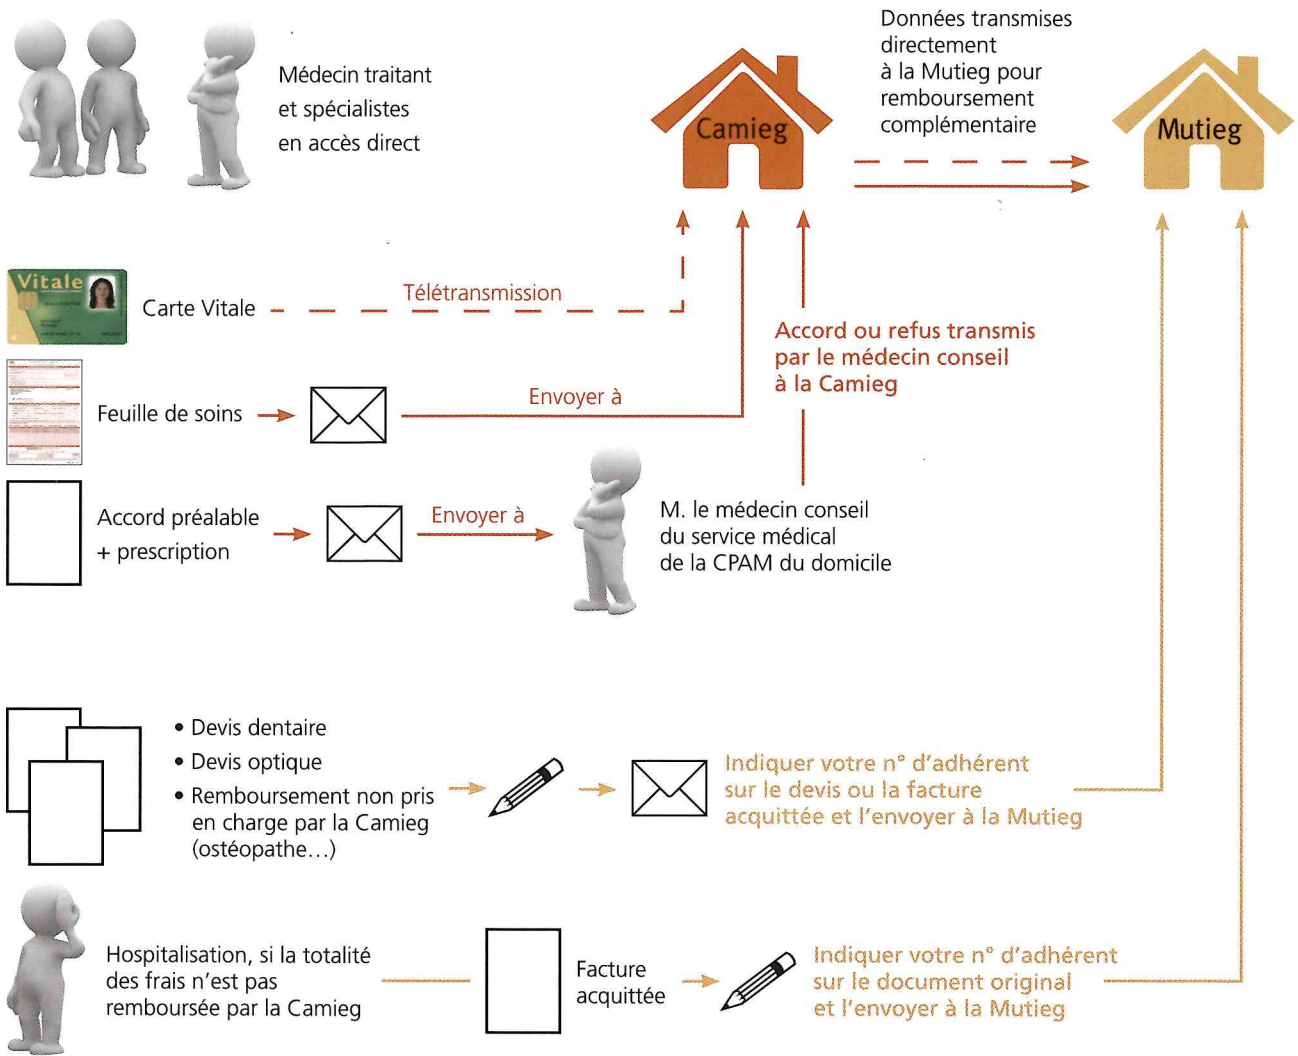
Médecin traitant et spécialistes en accès direct

Camieg

Données transmises directement à la Mutieg pour remboursement complémentaire

Mutieg

Vitale

Carte Vitale

Télétransmission

Accord ou refus transmis par le médecin conseil à la Camieg

Feuille de soins

Envoyer à

Accord préalable + prescription

Envoyer à

M. le médecin conseil du service médical de la CPAM du domicile

• Devis dentaire
• Devis optique
• Remboursement non pris en charge par la Camieg (ostéopathe…)

Indiquer votre n° d'adhérent sur le devis ou la facture acquittée et l'envoyer à la Mutieg

Hospitalisation, si la totalité des frais n'est pas remboursée par la Camieg

Facture acquittée

Indiquer votre n° d'adhérent sur le document original et l'envoyer à la Mutieg